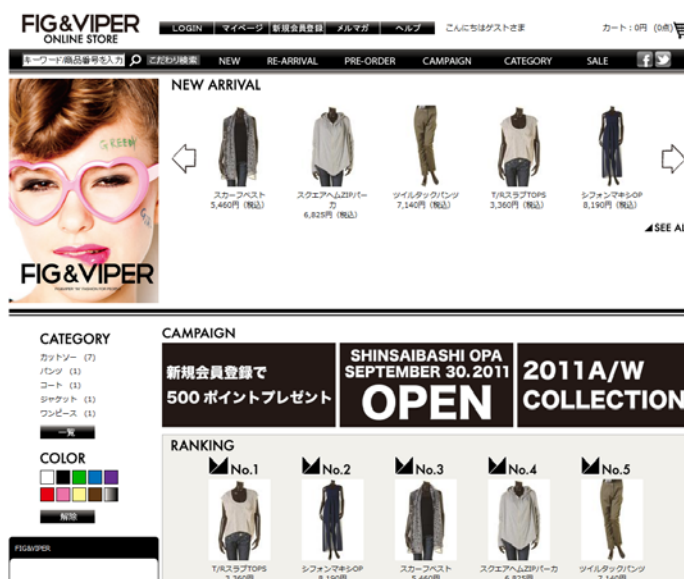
FIG&VIPER
ONLINE STORE

LOGIN | マイページ | 新規会員登録 | メルマガ | ヘルプ

こんにちはゲストさま

カート：0円 (0点)

キーワード/商品番号を入力 こだわり検索

NEW RE-ARRIVAL PRE-ORDER CAMPAIGN CATEGORY SALE

FIG&VIPER

NEW ARRIVAL

スカーフベスト
5,460円 (税込)

スクエアヘムZIPパーカ
6,825円 (税込)

ツイルタックパンツ
7,140円 (税込)

T/RスラブTOPS
3,360円 (税込)

シフォンマキシOP
8,190円 (税込)

SEE AL

CATEGORY
カットソー (7)
パンツ (1)
コート (1)
ジャケット (1)
ワンピース (1)
一覧

COLOR
解除

FIG&VIPER

CAMPAIGN

新規会員登録で
500 ポイントプレゼント

SHINSAIBASHI OPA
SEPTEMBER 30.2011
OPEN

2011A/W
COLLECTION

RANKING

No.1
T/RスラブTOPS
3,360円

No.2
シフォンマキシOP
8,190円

No.3
スカーフベスト
5,460円

No.4
スクエアヘムZIPパーカ
6,825円

No.5
ツイルタックパンツ
7,140円